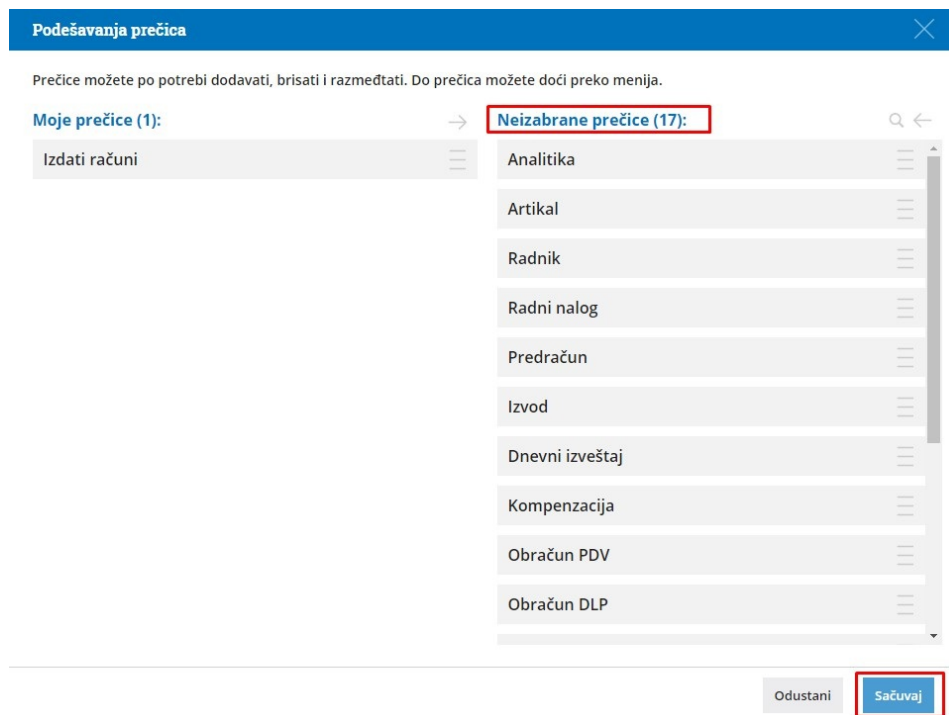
Podešavanja prečica

Prečice možete po potrebi dodavati, brisati i razmeđtati. Do prečica možete doći preko menija.

Moje prečice (1):

Izdati računi

Neizabrane prečice (17):

Analitika

Artikal

Radnik

Radni nalog

Predračun

Izvod

Dnevni izveštaj

Kompenzacija

Obračun PDV

Obračun DLP

Odustani

Sačuvaj